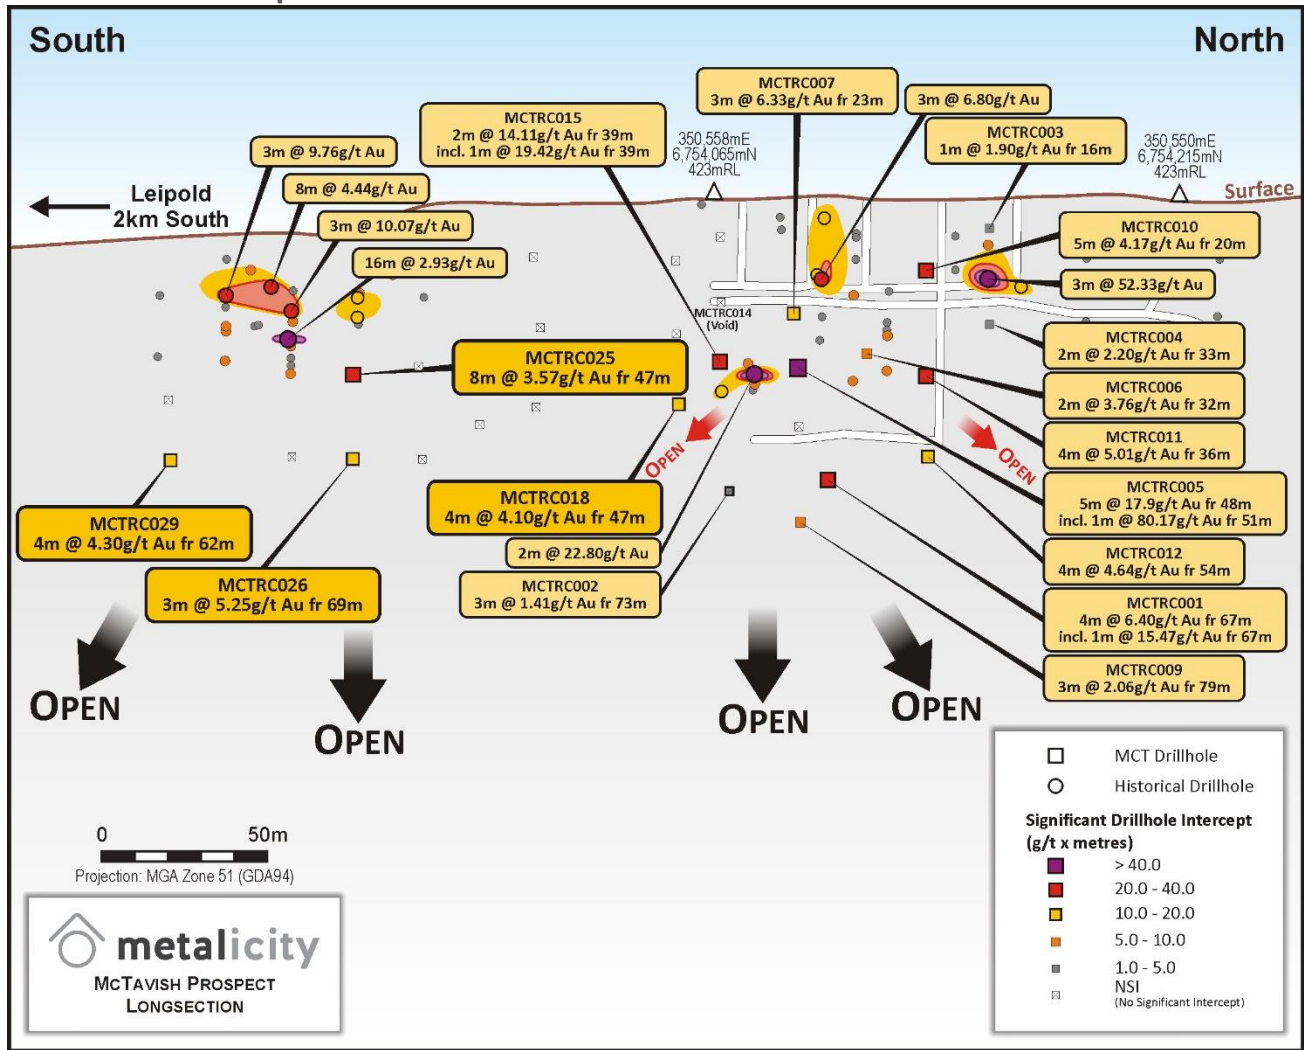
South

North

Leipold 2km South

3m @ 9.76g/t Au

8m @ 4.44g/t Au

3m @ 10.07g/t Au

16m @ 2.93g/t Au

MCTRC015
2m @ 14.11g/t Au fr 39m
incl. 1m @ 19.42g/t Au fr 39m

350,558mE
6,754,065mN
423mRL

MCTRC007
3m @ 6.33g/t Au fr 23m

3m @ 6.80g/t Au

MCTRC003
1m @ 1.90g/t Au fr 16m

350,550mE
6,754,215mN
423mRL

Surface

MCTRC010
5m @ 4.17g/t Au fr 20m

3m @ 52.33g/t Au

MCTRC014 (Void)

MCTRC025
8m @ 3.57g/t Au fr 47m

MCTRC004
2m @ 2.20g/t Au fr 33m

MCTRC006
2m @ 3.76g/t Au fr 32m

MCTRC011
4m @ 5.01g/t Au fr 36m

OPEN

OPEN

MCTRC005
5m @ 17.9g/t Au fr 48m
incl. 1m @ 80.17g/t Au fr 51m

MCTRC018
4m @ 4.10g/t Au fr 47m

MCTRC029
4m @ 4.30g/t Au fr 62m

2m @ 22.80g/t Au

MCTRC002
3m @ 1.41g/t Au fr 73m

MCTRC026
3m @ 5.25g/t Au fr 69m

MCTRC012
4m @ 4.64g/t Au fr 54m

MCTRC001
4m @ 6.40g/t Au fr 67m
incl. 1m @ 15.47g/t Au fr 67m

MCTRC009
3m @ 2.06g/t Au fr 79m

OPEN

OPEN

OPEN

OPEN

MCT Drillhole
Historical Drillhole
Significant Drillhole Intercept (g/t x metres)
> 40.0
20.0 - 40.0
10.0 - 20.0
5.0 - 10.0
1.0 - 5.0
NSI
(No Significant Intercept)

0
50m
Projection: MGA Zone 51 (GDA94)

metalicity
McTavish Prospect
Longsection